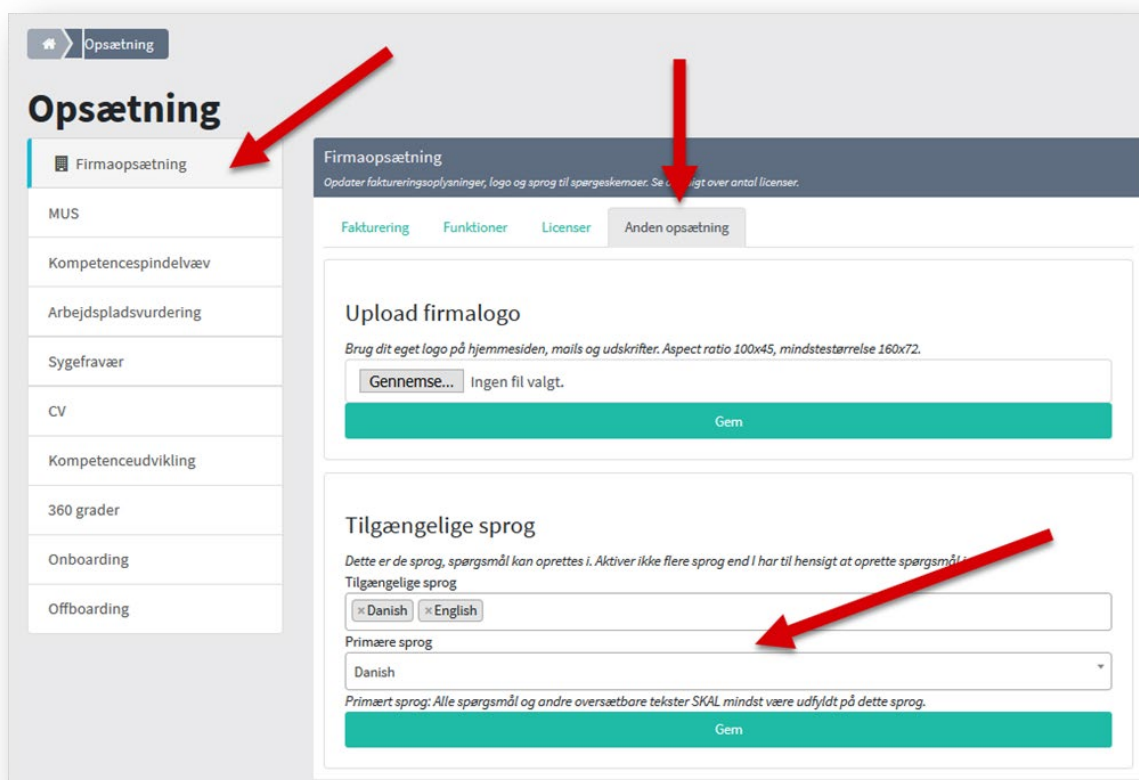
Opsætning

Opsætning

Firmaopsætning

MUS

Kompetencespindelvæv

Arbejdspladsvurdering

Sygefravær

CV

Kompetenceudvikling

360 grader

Onboarding

Offboarding

Firmaopsætning

Opdater faktureringsoplysninger, logo og sprog til spørgeskemaer. Se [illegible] over antal licenser.

Fakturering Funktioner Licenser Anden opsætning

Upload firmalogo

Brug dit eget logo på hjemmesiden, mails og udskrifter. Aspect ratio 100x45, mindstestørrelse 160x72.

Gennemse... Ingen fil valgt.

Gem

Tilgængelige sprog

Dette er de sprog, spørgsmål kan oprettes i. Aktiver ikke flere sprog end I har til hensigt at oprette spørgsmål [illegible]

Tilgængelige sprog

×Danish ×English

Primære sprog

Danish

Primært sprog: Alle spørgsmål og andre oversætbare tekster SKAL mindst være udfyldt på dette sprog.

Gem